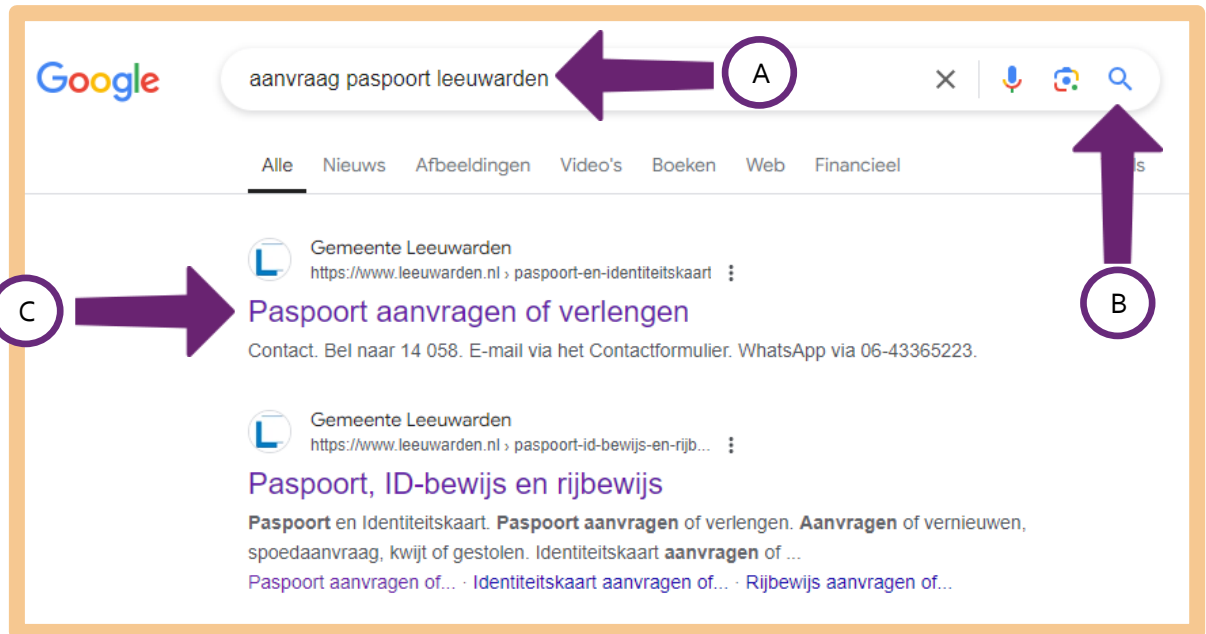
Google

aanvraag paspoort leeuwarden

A

Alle Nieuws Afbeeldingen Video's Boeken Web Financieel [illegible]ls

Gemeente Leeuwarden
https://www.leeuwarden.nl › paspoort-en-identiteitskaart

B

C

Paspoort aanvragen of verlengen

Contact. Bel naar 14 058. E-mail via het Contactformulier. WhatsApp via 06-43365223.

Gemeente Leeuwarden
https://www.leeuwarden.nl › paspoort-id-bewijs-en-rijb...

Paspoort, ID-bewijs en rijbewijs

**Paspoort** en Identiteitskaart. **Paspoort aanvragen** of verlengen. **Aanvragen** of vernieuwen, spoedaanvraag, kwijt of gestolen. Identiteitskaart **aanvragen** of ...

Paspoort aanvragen of... · Identiteitskaart aanvragen of... · Rijbewijs aanvragen of...